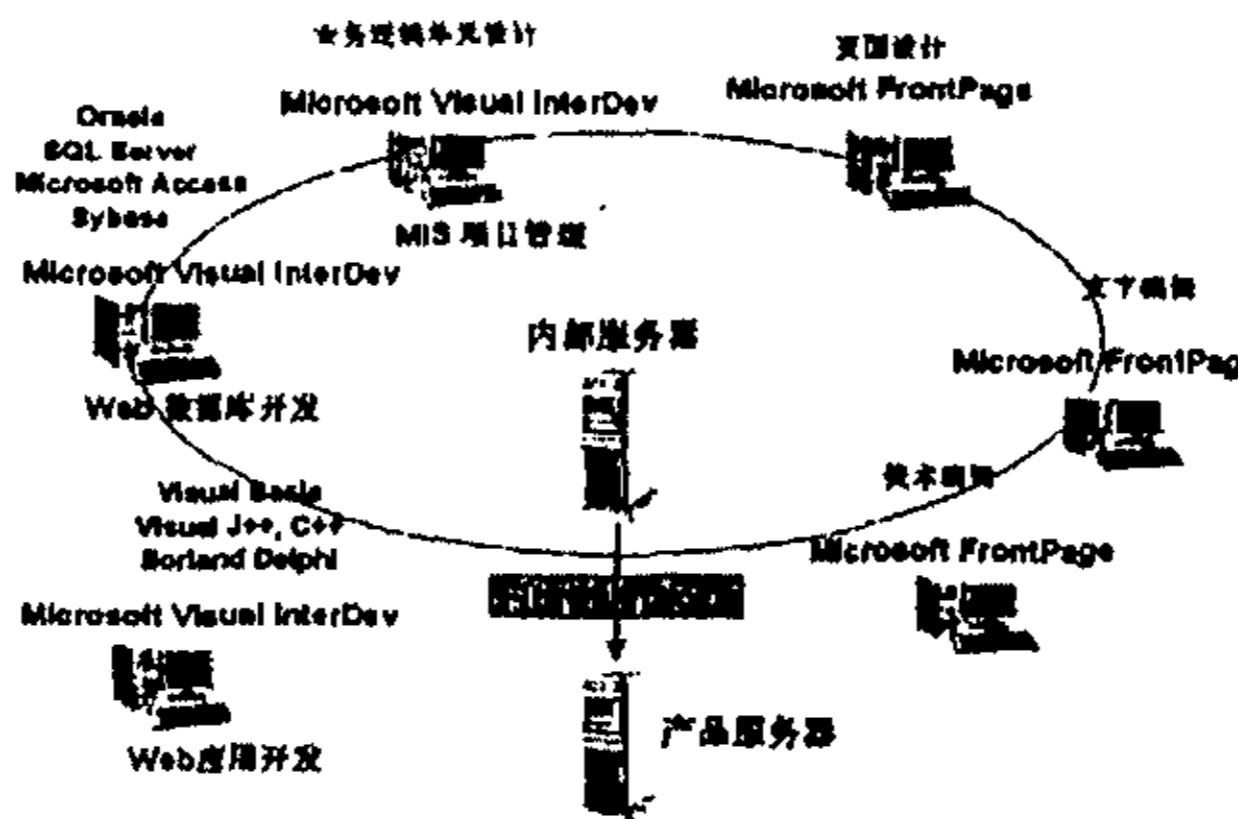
业务逻辑单元设计

页面设计
Microsoft FrontPage

Oracle
SQL Server
Microsoft Access
Sybase

Microsoft Visual InterDev

MIS 项目管理

Microsoft Visual InterDev

文字编辑

内部服务器

Microsoft FrontPag

Web 数据库开发

美术编辑

Visual Basic
Visual J++, C++
Borland Delphi

Microsoft FrontPage

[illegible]

Microsoft Visual InterDev

产品服务器

Web应用开发